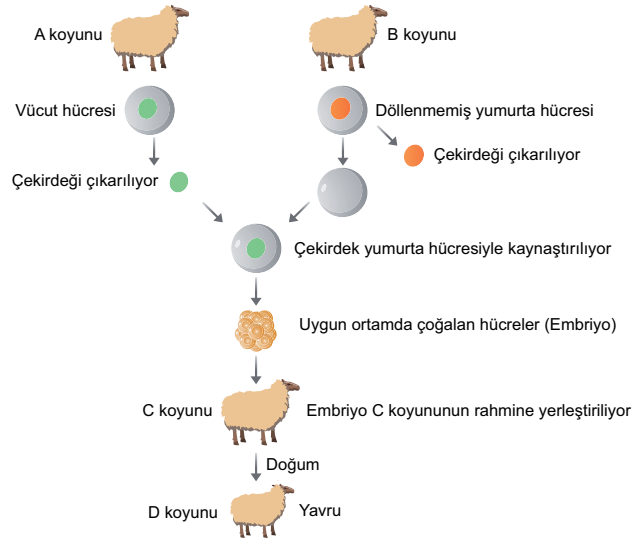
A koyunu

B koyunu

Vücut hücresi

Döllenmemiş yumurta hücresi

Çekirdeği çıkarılıyor

Çekirdeği çıkarılıyor

Çekirdek yumurta hücresiyle kaynaştırılıyor

Uygun ortamda çoğalan hücreler (Embriyo)

C koyunu

Embriyo C koyununun rahmine yerleştiriliyor

Doğum

D koyunu

Yavru